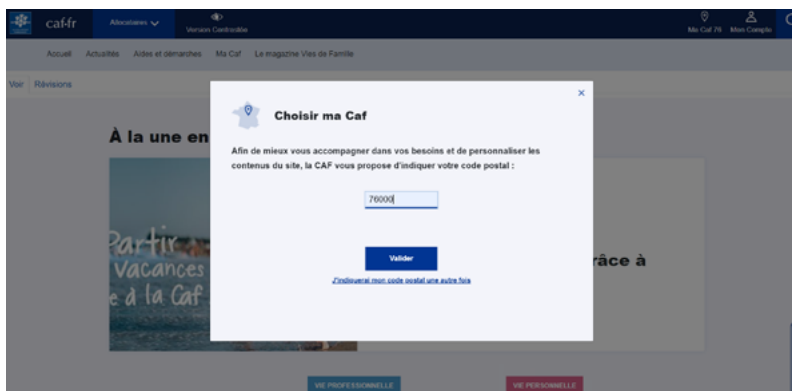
caf·fr Allocataires Version Contrastée Ma Caf 76 Mon Compte

Accueil Actualités Aides et démarches Ma Caf Le magazine Vies de Famille

Voir Révisions

À la une en

Partir vacances e à la Caf

râce à

Choisir ma Caf

×

Afin de mieux vous accompagner dans vos besoins et de personnaliser les contenus du site, la CAF vous propose d'indiquer votre code postal :

76000

Valider

J'indiquerai mon code postal une autre fois

VIE PROFESSIONNELLE

VIE PERSONNELLE